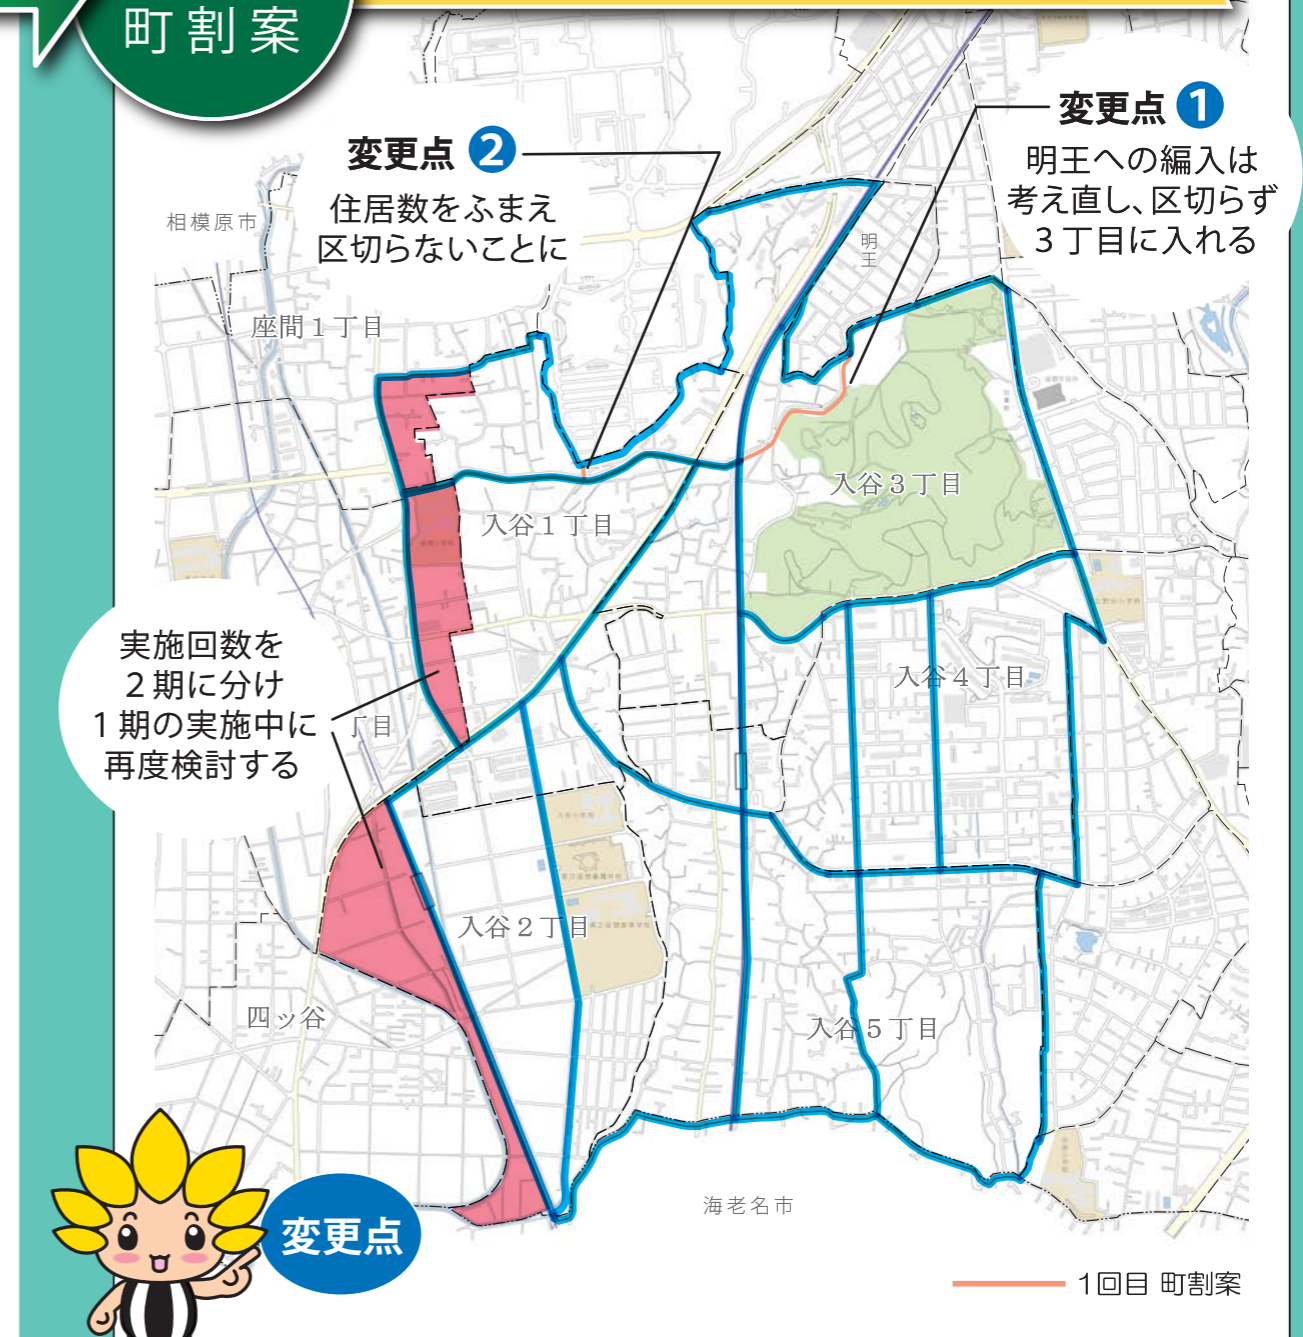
町割案

変更点 ❷
住居数をふまえ
区切らないことに

変更点 ❶
明王への編入は
考え直し、区切らず
3丁目に入れる

相模原市

明王

座間1丁目

入谷1丁目

入谷3丁目

入谷4丁目

実施回数を
2期に分け
1期の実施中に
再度検討する

丁目

入谷2丁目

入谷5丁目

四ッ谷

海老名市

変更点

1回目 町割案